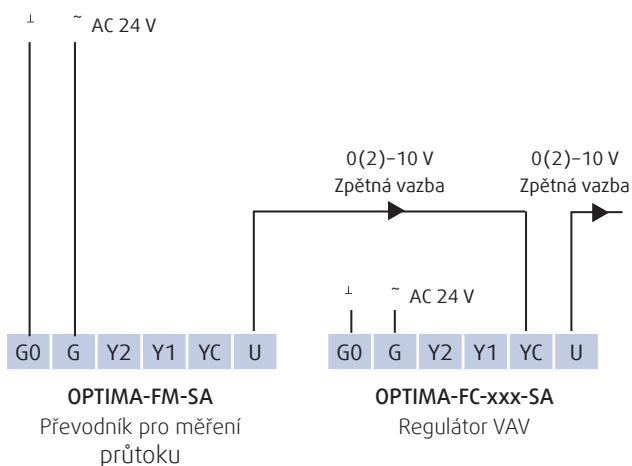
⊥ ~ AC 24 V

0(2)–10 V
Zpětná vazba

0(2)–10 V
Zpětná vazba

⊥ ~ AC 24 V

| G0 | G | Y2 | Y1 | YC | U |
|---|---|---|---|---|---|

**OPTIMA-FM-SA**
Převodník pro měření průtoku

| G0 | G | Y2 | Y1 | YC | U |
|---|---|---|---|---|---|

**OPTIMA-FC-xxx-SA**
Regulátor VAV